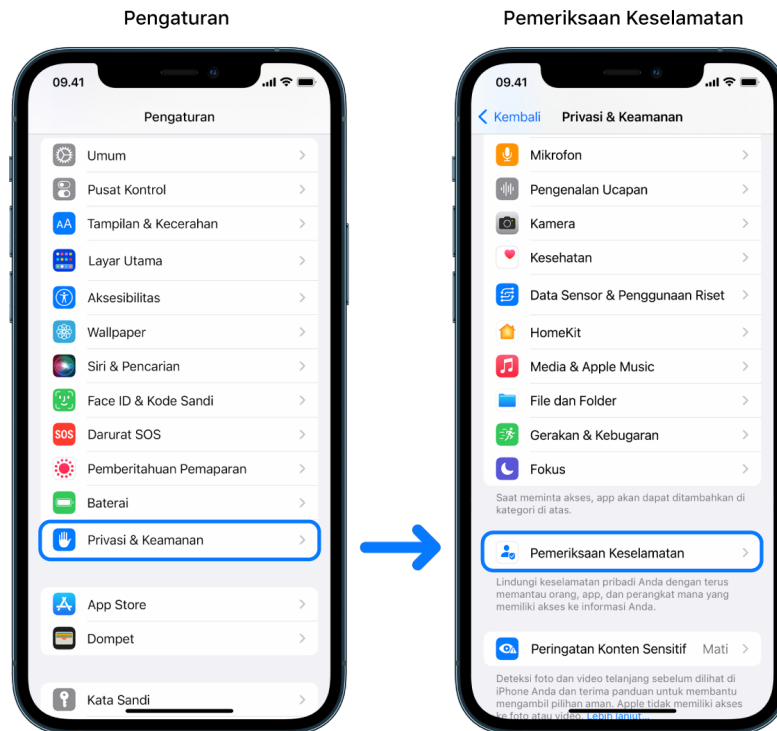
Pengaturan

09.41

Pengaturan

Umum

Pusat Kontrol

Tampilan & Kecerahan

Layar Utama

Aksesibilitas

Wallpaper

Siri & Pencarian

Face ID & Kode Sandi

SOS Darurat SOS

Pemberitahuan Pemaparan

Baterai

Privasi & Keamanan

App Store

Dompet

Kata Sandi

Pemeriksaan Keselamatan

09.41

Kembali Privasi & Keamanan

Mikrofon

Pengenalan Ucapan

Kamera

Kesehatan

Data Sensor & Penggunaan Riset

HomeKit

Media & Apple Music

File dan Folder

Gerakan & Kebugaran

Fokus

Saat meminta akses, app akan dapat ditambahkan di kategori di atas.

Pemeriksaan Keselamatan

Lindungi keselamatan pribadi Anda dengan terus memantau orang, app, dan perangkat mana yang memiliki akses ke informasi Anda.

Peringatan Konten Sensitif Mati

Deteksi foto dan video telanjang sebelum dilihat di iPhone Anda dan terima panduan untuk membantu mengambil pilihan aman. Apple tidak memiliki akses ke foto atau video. Lebih lanjut...